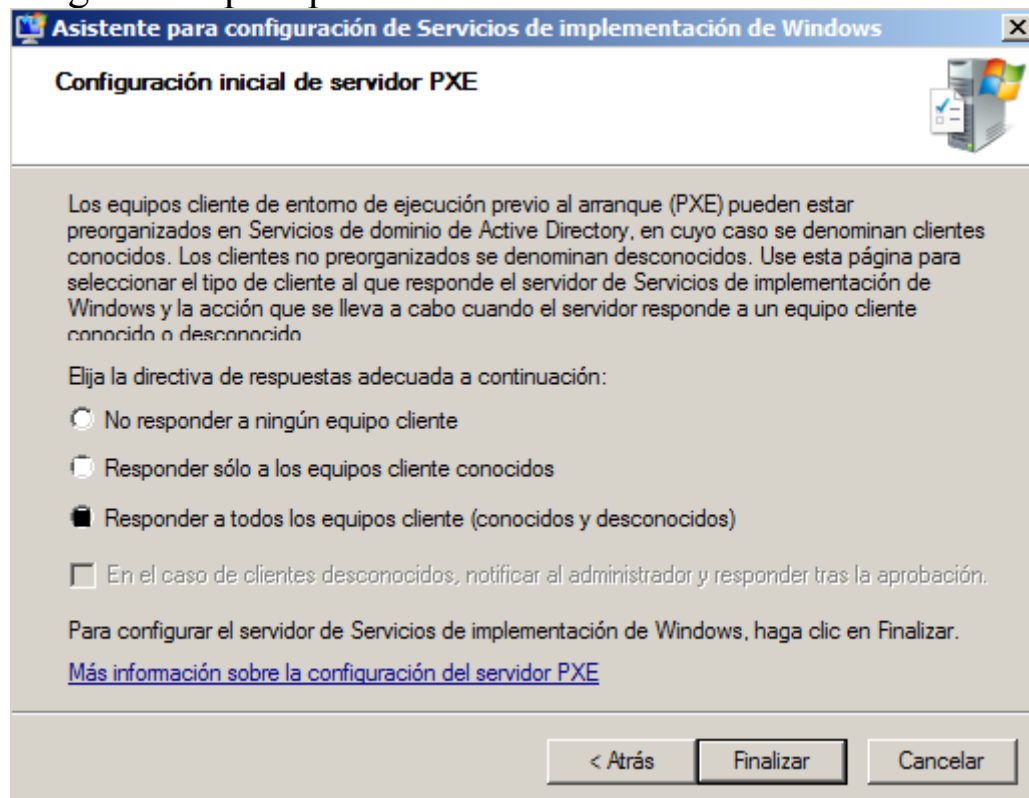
Asistente para configuración de Servicios de implementación de Windows

×

Configuración inicial de servidor PXE

Los equipos cliente de entorno de ejecución previo al arranque (PXE) pueden estar preorganizados en Servicios de dominio de Active Directory, en cuyo caso se denominan clientes conocidos. Los clientes no preorganizados se denominan desconocidos. Use esta página para seleccionar el tipo de cliente al que responde el servidor de Servicios de implementación de Windows y la acción que se lleva a cabo cuando el servidor responde a un equipo cliente conocido o desconocido

Elija la directiva de respuestas adecuada a continuación:

No responder a ningún equipo cliente

Responder sólo a los equipos cliente conocidos

Responder a todos los equipos cliente (conocidos y desconocidos)

En el caso de clientes desconocidos, notificar al administrador y responder tras la aprobación.

Para configurar el servidor de Servicios de implementación de Windows, haga clic en Finalizar.

Más información sobre la configuración del servidor PXE

< Atrás

Finalizar

Cancelar